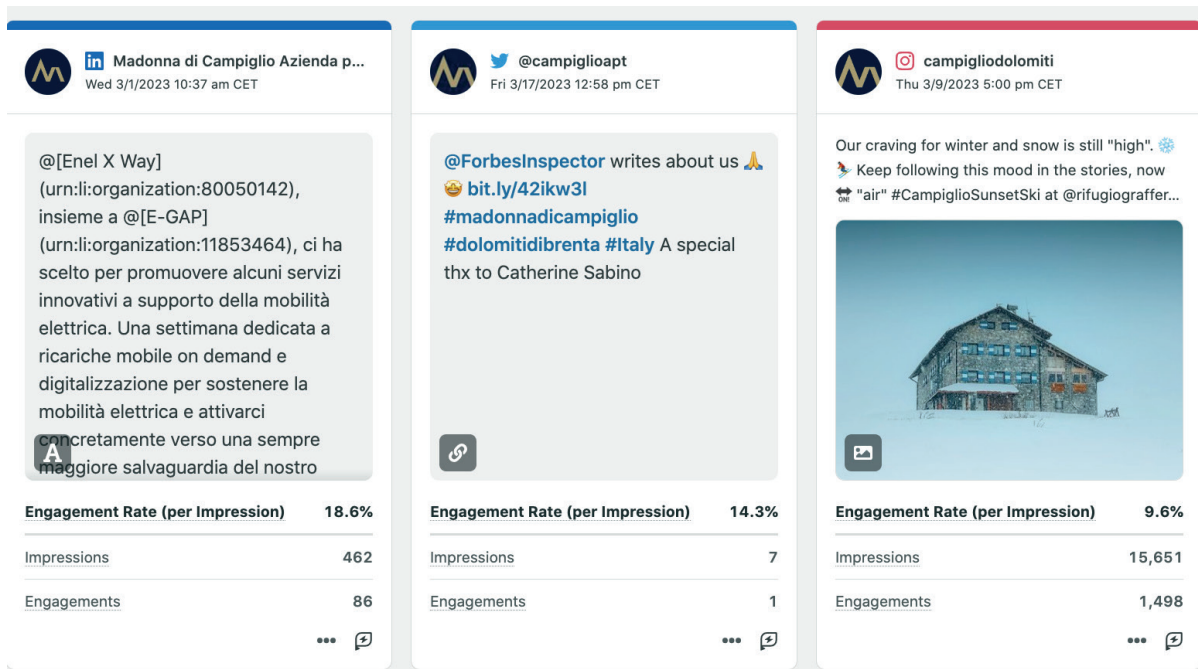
Madonna di Campiglio Azienda p...
Wed 3/1/2023 10:37 am CET

@[Enel X Way] (urn:li:organization:80050142), insieme a @[E-GAP] (urn:li:organization:11853464), ci ha scelto per promuovere alcuni servizi innovativi a supporto della mobilità elettrica. Una settimana dedicata a ricariche mobile on demand e digitalizzazione per sostenere la mobilità elettrica e attivarci concretamente verso una sempre maggiore salvaguardia del nostro

A

| Engagement Rate (per Impression) | 18.6% |
|---|---|
| Impressions | 462 |
| Engagements | 86 |

•••

@campiglioapt
Fri 3/17/2023 12:58 pm CET

@ForbesInspector writes about us 🙏 🤩 bit.ly/42ikw3l #madonnadicampiglio #dolomitidibrenta #Italy A special thx to Catherine Sabino

| Engagement Rate (per Impression) | 14.3% |
|---|---|
| Impressions | 7 |
| Engagements | 1 |

•••

campigliodolomiti
Thu 3/9/2023 5:00 pm CET

Our craving for winter and snow is still "high". ❄️ ⛷️ Keep following this mood in the stories, now 🔛 "air" #CampiglioSunsetSki at @rifugiograffer...

| Engagement Rate (per Impression) | 9.6% |
|---|---|
| Impressions | 15,651 |
| Engagements | 1,498 |

•••